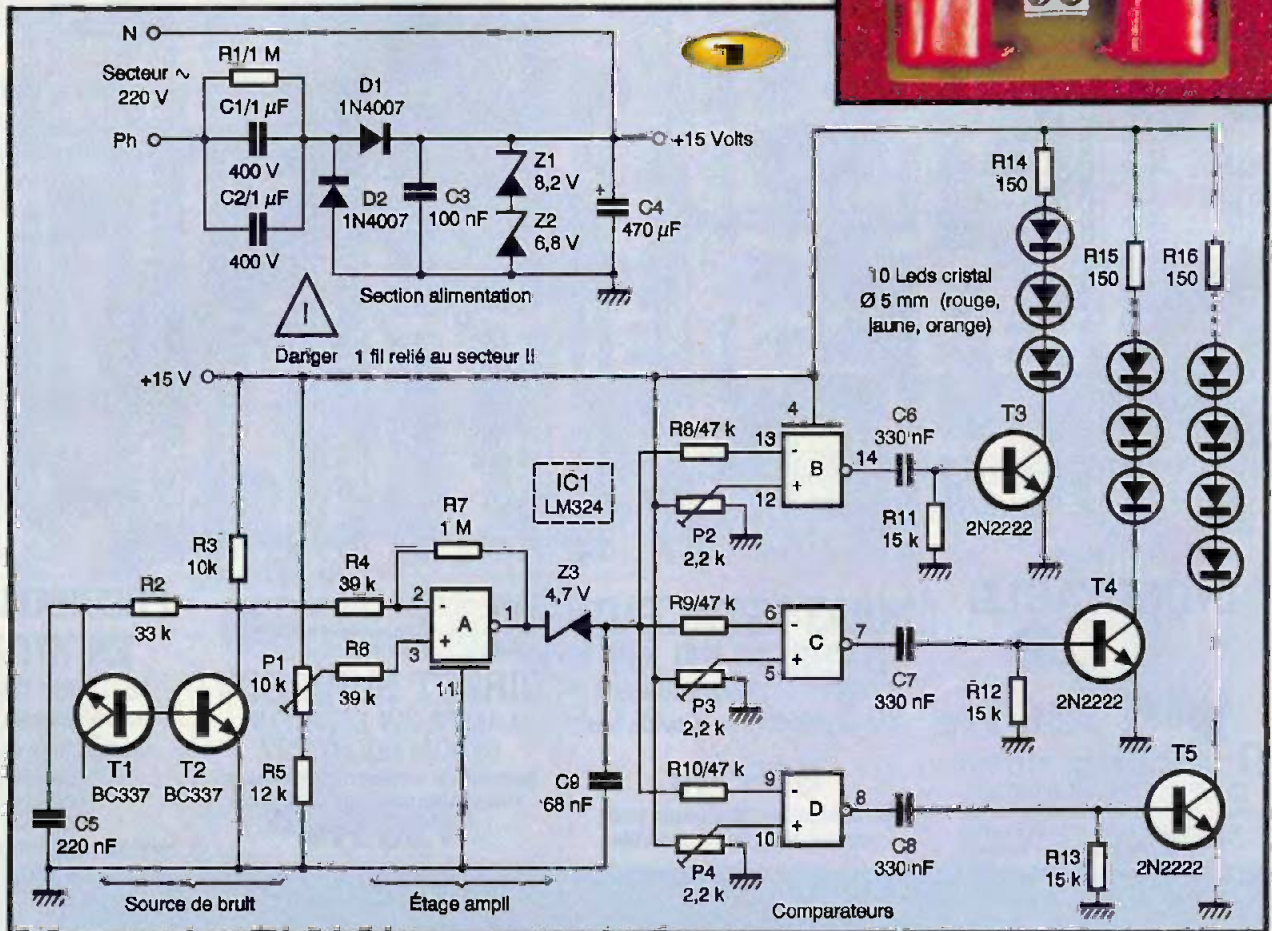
1

N

Secteur ~
220 V

R1/1 M

C1/1 $\mu$F

400 V

C2/1 $\mu$F

400 V

Ph

D1
1N4007

D2
1N4007

C3
100 nF

Z1
8,2 V

Z2
6,8 V

C4
470 $\mu$F

+15 Volts

Section alimentation

Danger 1 fil relié au secteur !!

R14
150

R15
150

R16
150

10 Leds cristal
Ø 5 mm (rouge, jaune, orange)

+15 V

R3
10k

R2
33 k

R4
39 k

R7
1 M

R6
39 k

P1
10 k

R5
12 k

T1
BC337

T2
BC337

C5
220 nF

2

3

1

11

A

IC1
LM324

Z3
4,7 V

C9
68 nF

R8/47 k

13

12

4

B

14

P2
2,2 k

C6
330 nF

R11
15 k

T3

2N2222

R9/47 k

6

5

C

7

P3
2,2 k

C7
330 nF

R12
15 k

T4

2N2222

R10/47 k

9

10

D

8

P4
2,2 k

C8
330 nF

R13
15 k

T5

2N2222

Source de bruit

Étage ampli

Comparateurs